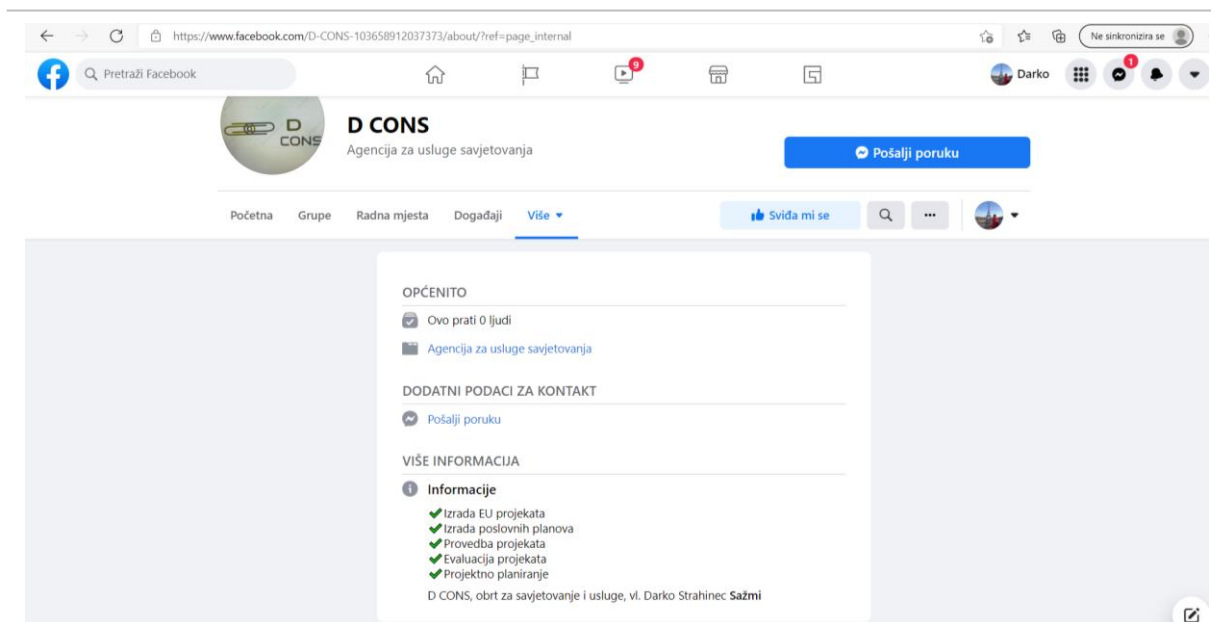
https://www.facebook.com/D-CONS-103658912037373/about/?ref=page_internal

Ne sinkronizira se

Pretraži Facebook

9

Darko

1

D CONS

D CONS

Agencija za usluge savjetovanja

Pošalji poruku

Početna Grupe Radna mjesta Događaji Više

Sviđa mi se

OPĆENITO

Ovo prati 0 ljudi

Agencija za usluge savjetovanja

DODATNI PODACI ZA KONTAKT

Pošalji poruku

VIŠE INFORMACIJA

Informacije

✔Izrada EU projekata
✔Izrada poslovnih planova
✔Provedba projekata
✔Evaluacija projekata
✔Projektno planiranje

D CONS, obrt za savjetovanje i usluge, vl. Darko Strahinec **Sažmi**